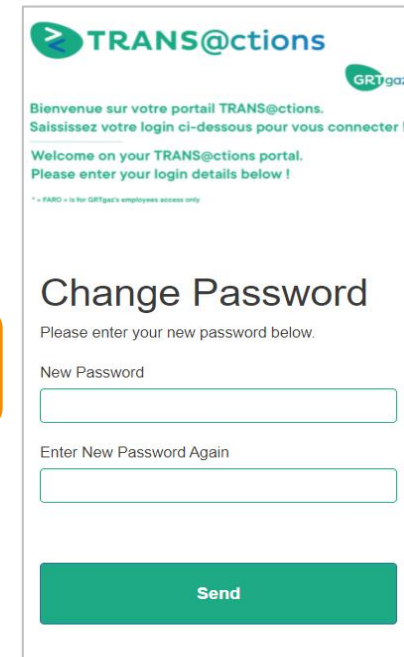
TRANS@ctions

GRTgaz

Bienvenue sur votre portail TRANS@ctions.
Saississez votre login ci-dessous pour vous connecter !

Welcome on your TRANS@ctions portal.
Please enter your login details below !

* « FARO » is for GRTgaz's employees access only

Change Password

Please enter your new password below.

New Password

Enter New Password Again

Send